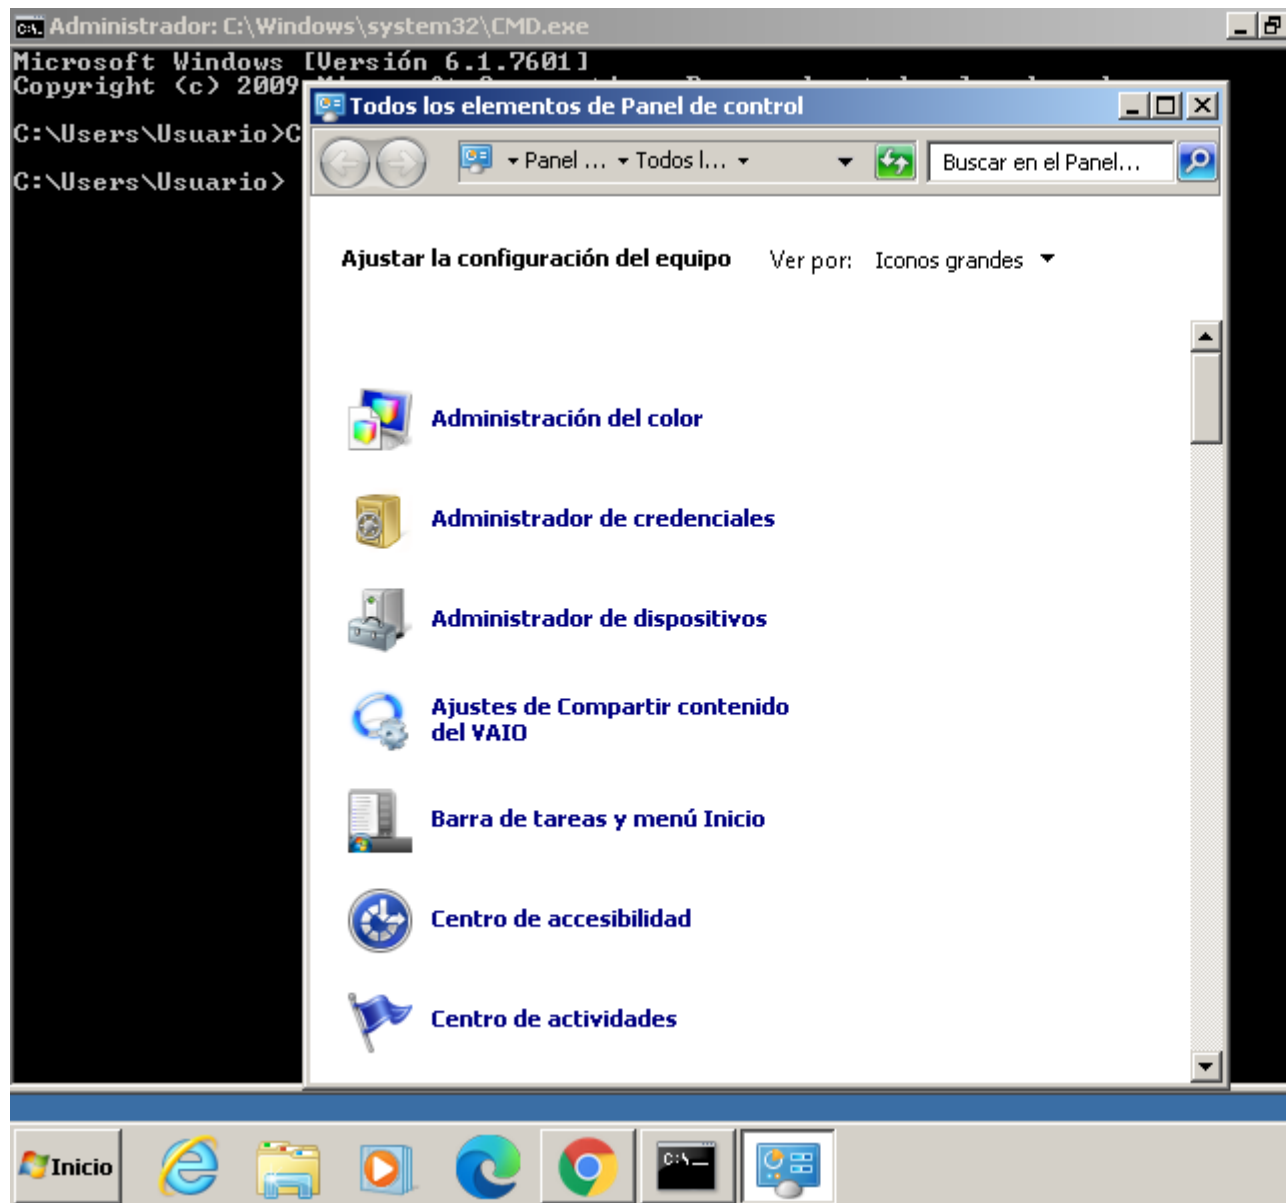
Administrador: C:\Windows\system32\CMD.exe
Microsoft Windows [Versión 6.1.7601]
Copyright (c) 2009 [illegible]

C:\Users\Usuario>C

C:\Users\Usuario>

Todos los elementos de Panel de control

Panel ... Todos l...

Buscar en el Panel...

Ajustar la configuración del equipo

Ver por: Iconos grandes

Administración del color

Administrador de credenciales

Administrador de dispositivos

Ajustes de Compartir contenido del VAIO

Barra de tareas y menú Inicio

Centro de accesibilidad

Centro de actividades

Inicio

C:\_